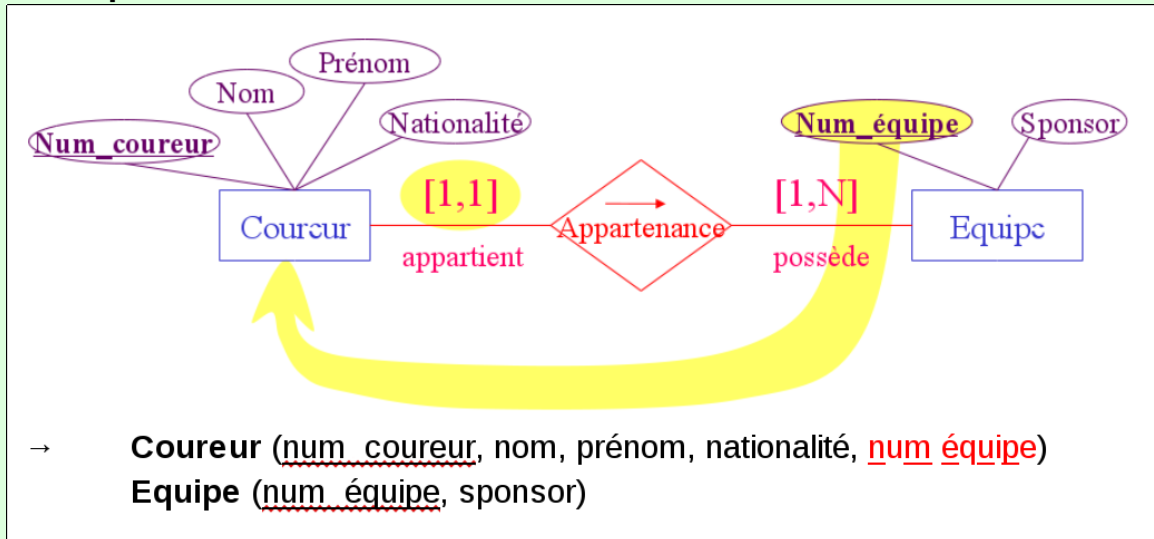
Prénom
Nom
Nationalité
Num_coureur
Num_équipe
Sponsor
[1,1]
[1,N]
Coureur
Appartenance
Equipe
appartient
possède

→ **Coureur** (num_coureur, nom, prénom, nationalité, num_équipe)
**Equipe** (num_équipe, sponsor)